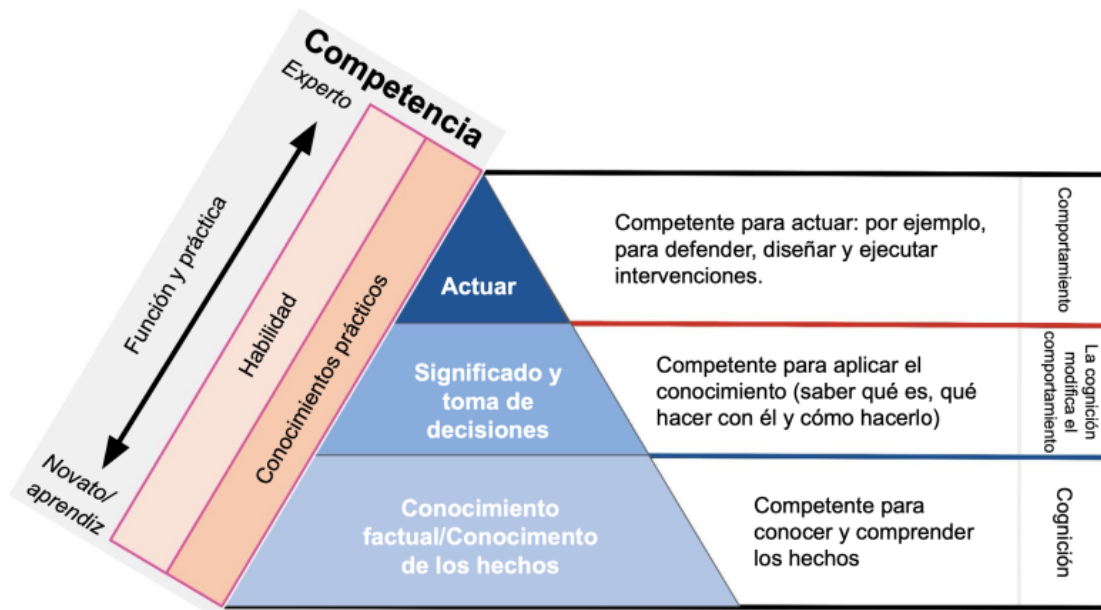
Competencia

Experto

Función y práctica

Novato/ aprendiz

Habilidad

Conocimientos prácticos

Actuar

Competente para actuar: por ejemplo, para defender, diseñar y ejecutar intervenciones.

Comportamiento

Significado y toma de decisiones

Competente para aplicar el conocimiento (saber qué es, qué hacer con él y cómo hacerlo)

La cognición modifica el comportamiento

Conocimiento factual/Conocimento de los hechos

Competente para conocer y comprender los hechos

Cognición